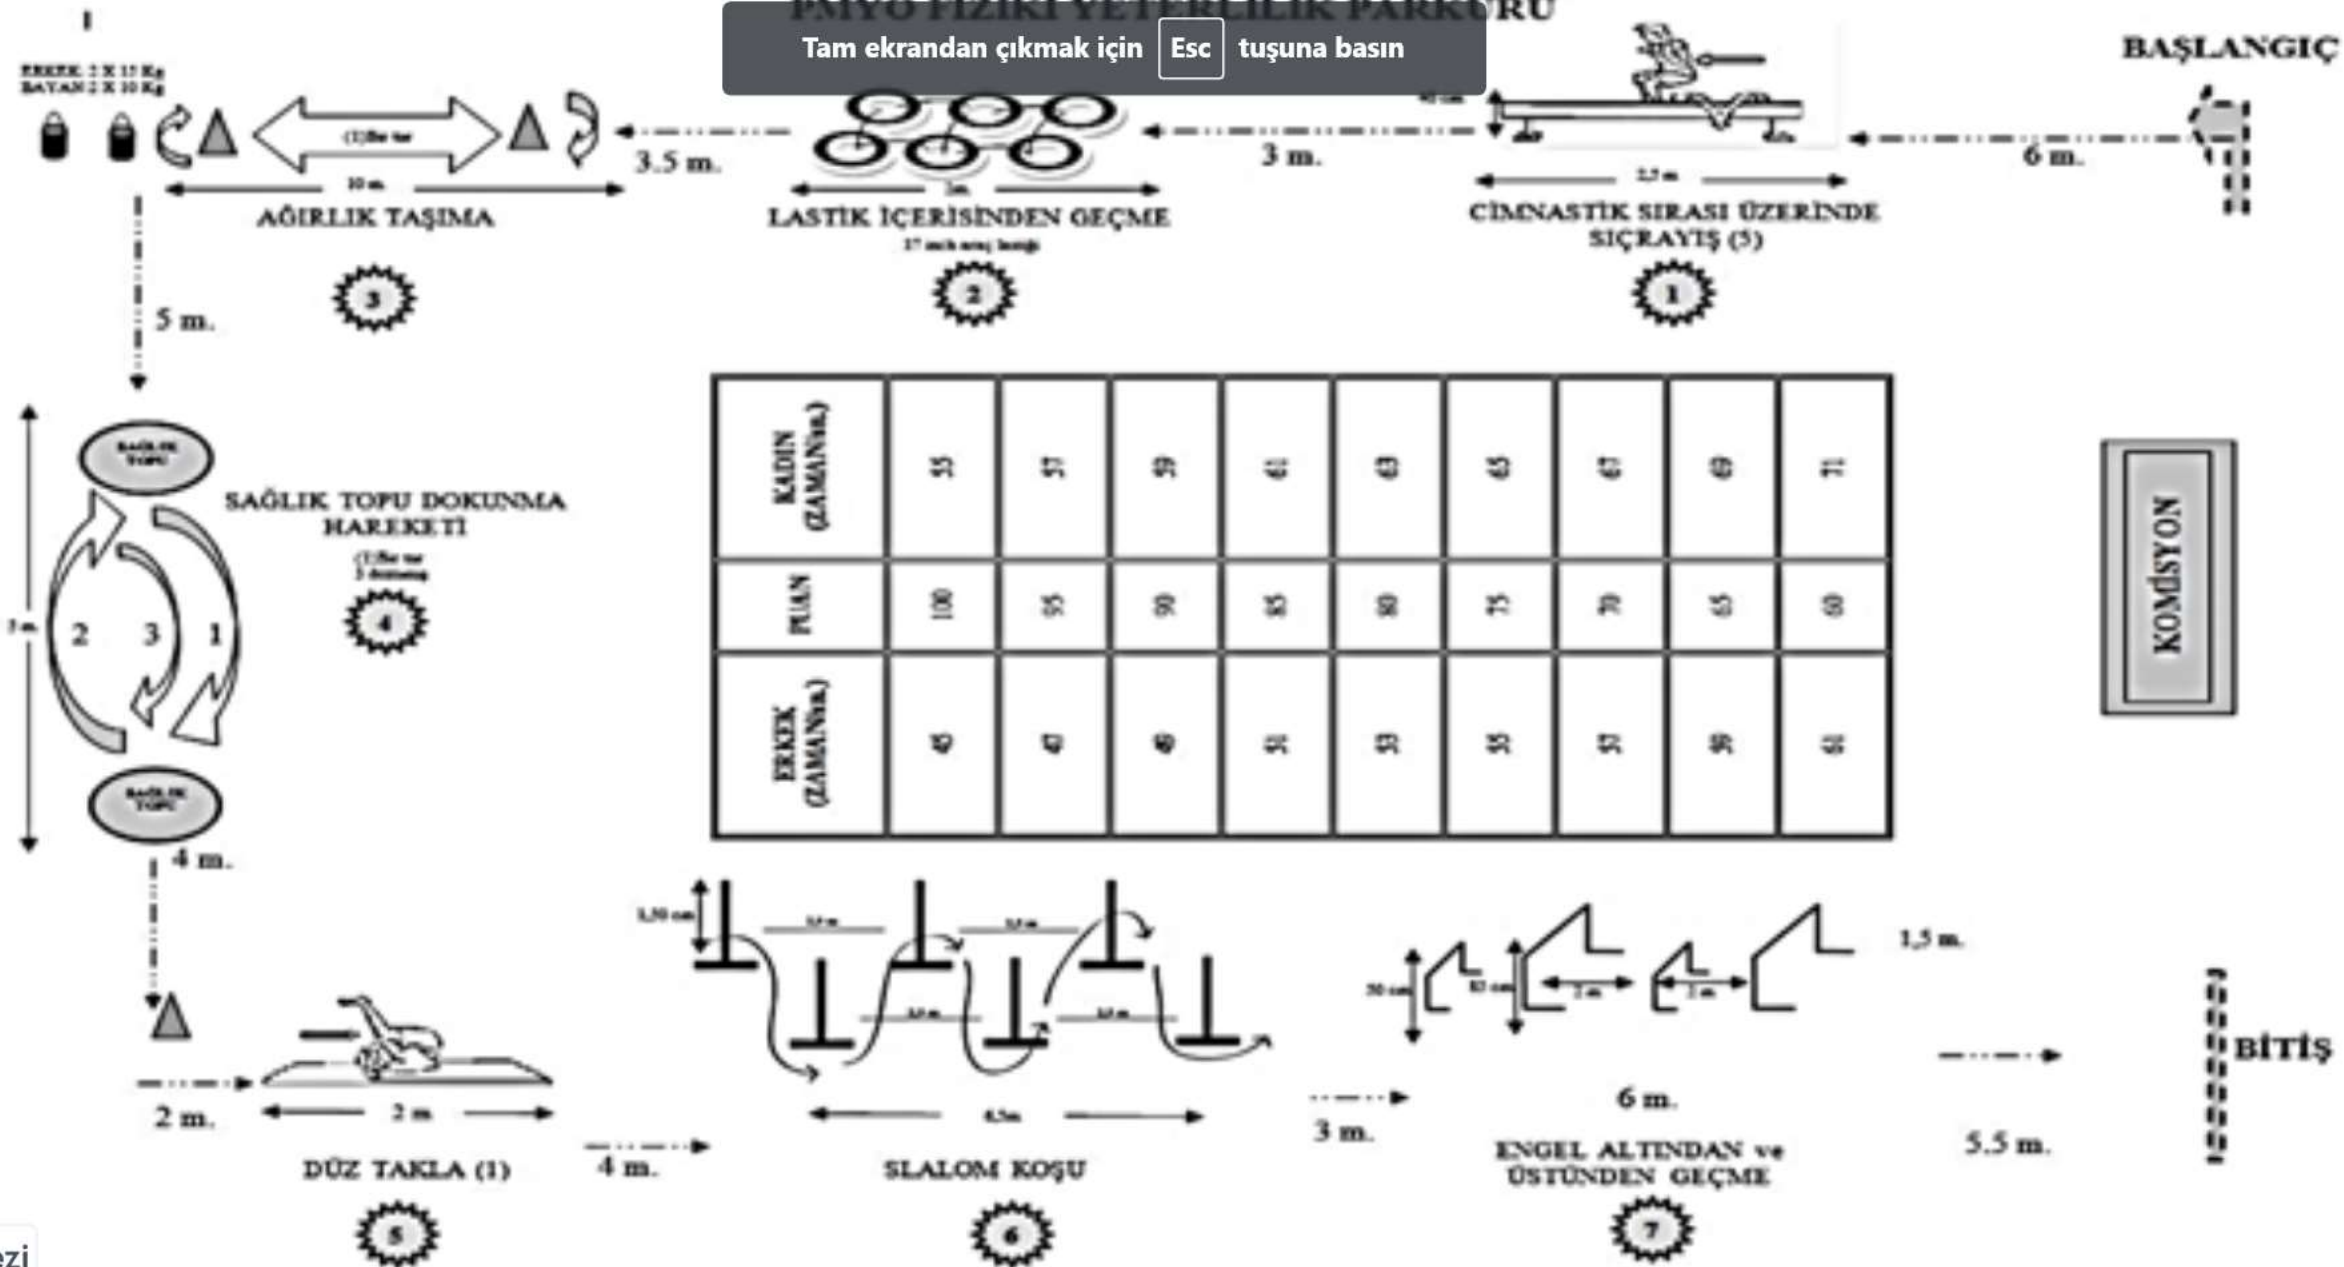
PMYO FİZİKİ YETERLİLİK PARKURU

Tam ekrandan çıkmak için Esc tuşuna basın

BAŞLANGIÇ

ERKEK 2 X 15 Kg
BAYAN 2 X 10 Kg

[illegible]

3.5 m.

10 m.

AĞIRLIK TAŞIMA

3

3 m.

3m.

LASTİK İÇERİSİNDEN GEÇME

17 inch araç lastiği

2

6 m.

2,5 m

CİMNASTİK SIRASI ÜZERİNDE SIÇRAYIŞ (5)

1

5 m.

SAĞLIK TOPU

SAĞLIK TOPU DOKUNMA HAREKETİ

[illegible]

4

3 m.

2 3 1

SAĞLIK TOPU

4 m.

| KADIN (ZAMAN/sn.) | 55 | 57 | 59 | 61 | 63 | 65 | 67 | 69 | 71 |
|---|---|---|---|---|---|---|---|---|---|
| PUAN | 100 | 95 | 90 | 85 | 80 | 75 | 70 | 65 | 60 |
| ERKEK (ZAMAN/sn.) | 45 | 47 | 49 | 51 | 53 | 55 | 57 | 59 | 61 |

KOMİSYON

1,50 cm

1,5 m.

2 m.

2 m

DÜZ TAKLA (1)

5

4 m.

6,5m

SLALOM KOŞU

6

3 m.

6 m.

ENGEL ALTINDAN ve ÜSTÜNDEN GEÇME

7

5.5 m.

BİTİŞ

ezi